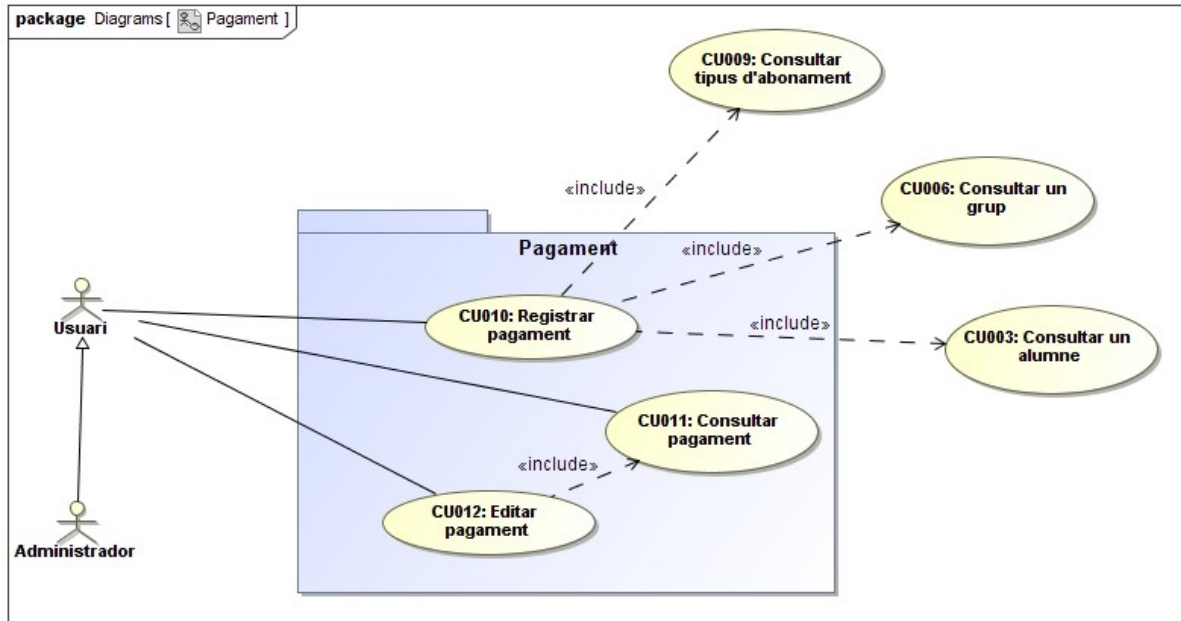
package Diagrams [ Pagament ]

CU009: Consultar tipus d'abonament

«include»

CU006: Consultar un grup

Pagament

«include»

Usuari

CU010: Registrar pagament

«include»

CU003: Consultar un alumne

CU011: Consultar pagament

«include»

CU012: Editar pagament

Administrador